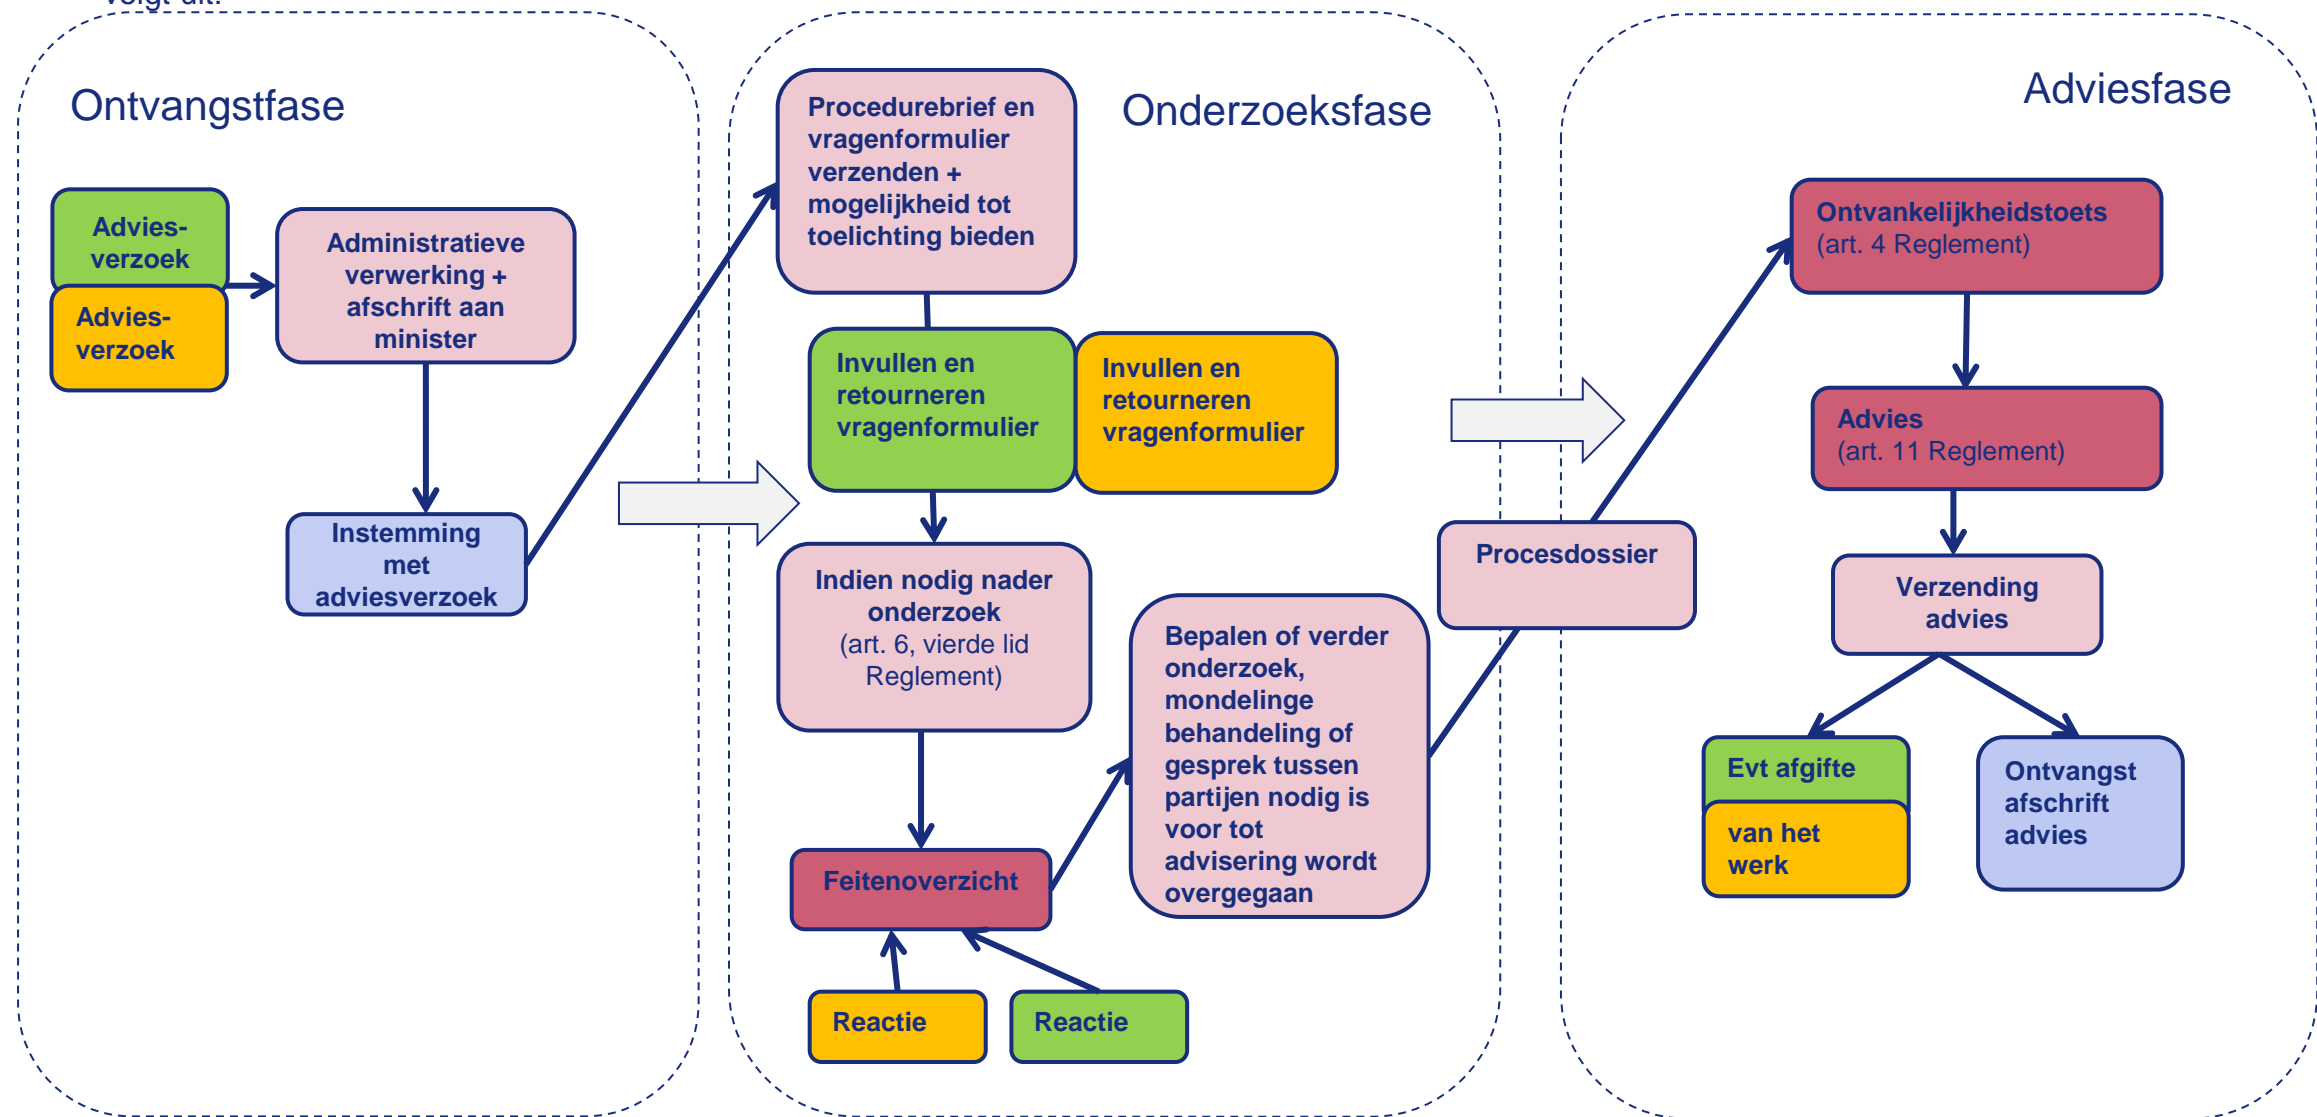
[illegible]

Ontvangstfase

Advies-verzoek

Advies-verzoek

Administratieve verwerking + afschrift aan minister

Instemming met adviesverzoek

Procedurebrief en vragenformulier verzenden + mogelijkheid tot toelichting bieden

Onderzoeksfase

Invullen en retourneren vragenformulier

Invullen en retourneren vragenformulier

Indien nodig nader onderzoek (art. 6, vierde lid Reglement)

Bepalen of verder onderzoek, mondelinge behandeling of gesprek tussen partijen nodig is voor tot advisering wordt overgegaan

Feitenoverzicht

Reactie

Reactie

Procesdossier

Adviesfase

Ontvankelijkheidstoets (art. 4 Reglement)

Advies (art. 11 Reglement)

Verzending advies

Evt afgifte

van het werk

Ontvangst afschrift advies